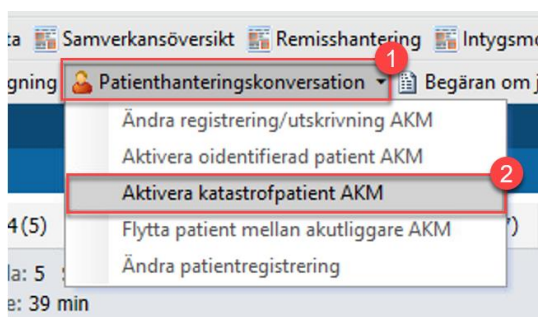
ta Samverkansöversikt Remisshantering Intygsm

gning Patienthanteringskonversation 1 Begäran om j

Ändra registrering/utskrivning AKM
Aktivera oidentifierad patient AKM
Aktivera katastrofpatient AKM 2
Flytta patient mellan akutliggare AKM
Ändra patientregistrering

4(5)

7)

la: 5

e: 39 min